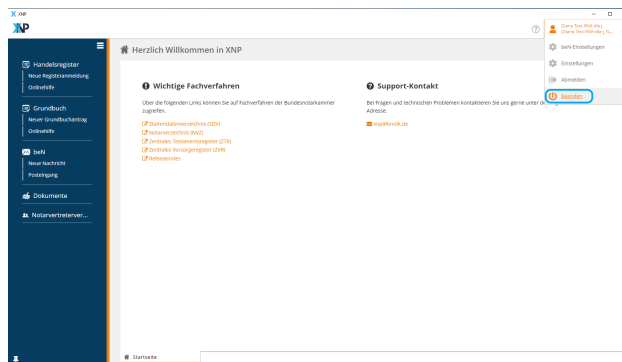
XNP

XNP

Handelsregister
Neue Registeranmeldung
Onlinehilfe

Grundbuch
Neuer Grundbuchantrag
Onlinehilfe

beN
Neue Nachricht
Posteingang

Dokumente

Notarvertreterver...

Herzlich Willkommen in XNP

Wichtige Fachverfahren

Über die folgenden Links können Sie auf Fachverfahren der Bundesnotarkammer zugreifen.

Stammdatenverzeichnis (SDV)
Notarverzeichnis (NVZ)
Zentrales Testamentsregister (ZTR)
Zentrales Vorsorgeregister (ZVR)
Releasenotes

Support-Kontakt

Bei Fragen und technischen Problemen kontaktieren Sie uns gerne unter d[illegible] Adresse:

xnp@bnotk.de

Diana Test-XNP-ifas
Diana Test-XNP-ifas, N...

beN-Einstellungen

Einstellungen

Abmelden

Beenden

Startseite